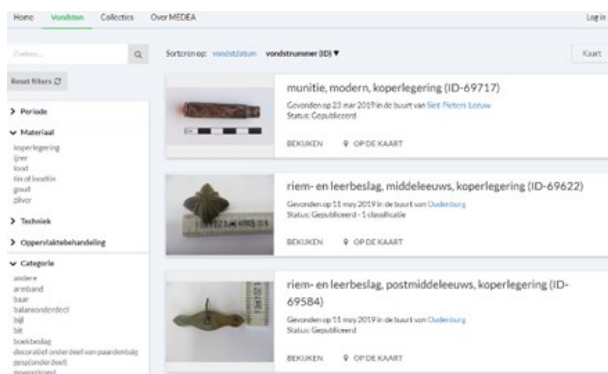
Home Vondsten Collecties Over MEDEA Log in

Zoeken...

Sorteren op: vondstdatum vondstnummer (ID) ▼

Kaart

Reset filters

> Periode

∨ Materiaal
koperlegering
ijzer
lood
tin of loodtin
goud
zilver

> Techniek

> Oppervlaktebehandeling

∨ Categorie
andere
armband
baar
balansonderdeel
bijl
bit
boekbeslag
decoratief onderdeel van paardentuig
gesp(onder)deel
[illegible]

munitie, modern, koperlegering (ID-69717)
Gevonden op 23 mar 2019 in de buurt van Sint-Pieters-Leeuw
Status: Gepubliceerd
BEKIJKEN OP DE KAART

riem- en leerbeslag, middeleeuws, koperlegering (ID-69622)
Gevonden op 11 may 2019 in de buurt van Oudenburg
Status: Gepubliceerd - 1 classificatie
BEKIJKEN OP DE KAART

riem- en leerbeslag, postmiddeleeuws, koperlegering (ID-69584)
Gevonden op 11 may 2019 in de buurt van Oudenburg
Status: Gepubliceerd
BEKIJKEN OP DE KAART